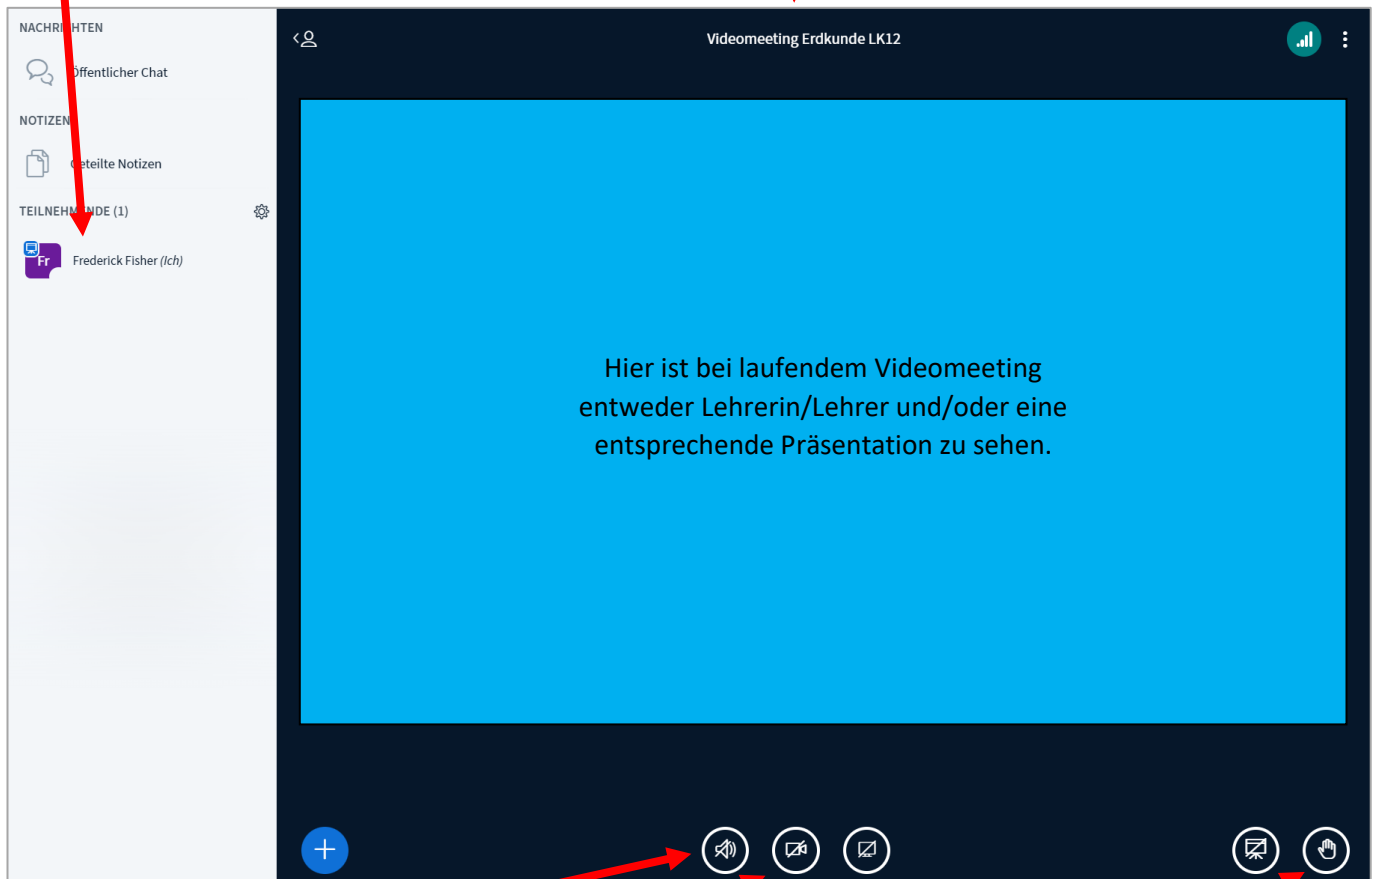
NACHRI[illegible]HTEN

Öffentlicher Chat

NOTIZEN

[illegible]eteilte Notizen

TEILNEHM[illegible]NDE (1)

Fr

Frederick Fisher (Ich)

Videomeeting Erdkunde LK12

Hier ist bei laufendem Videomeeting entweder Lehrerin/Lehrer und/oder eine entsprechende Präsentation zu sehen.